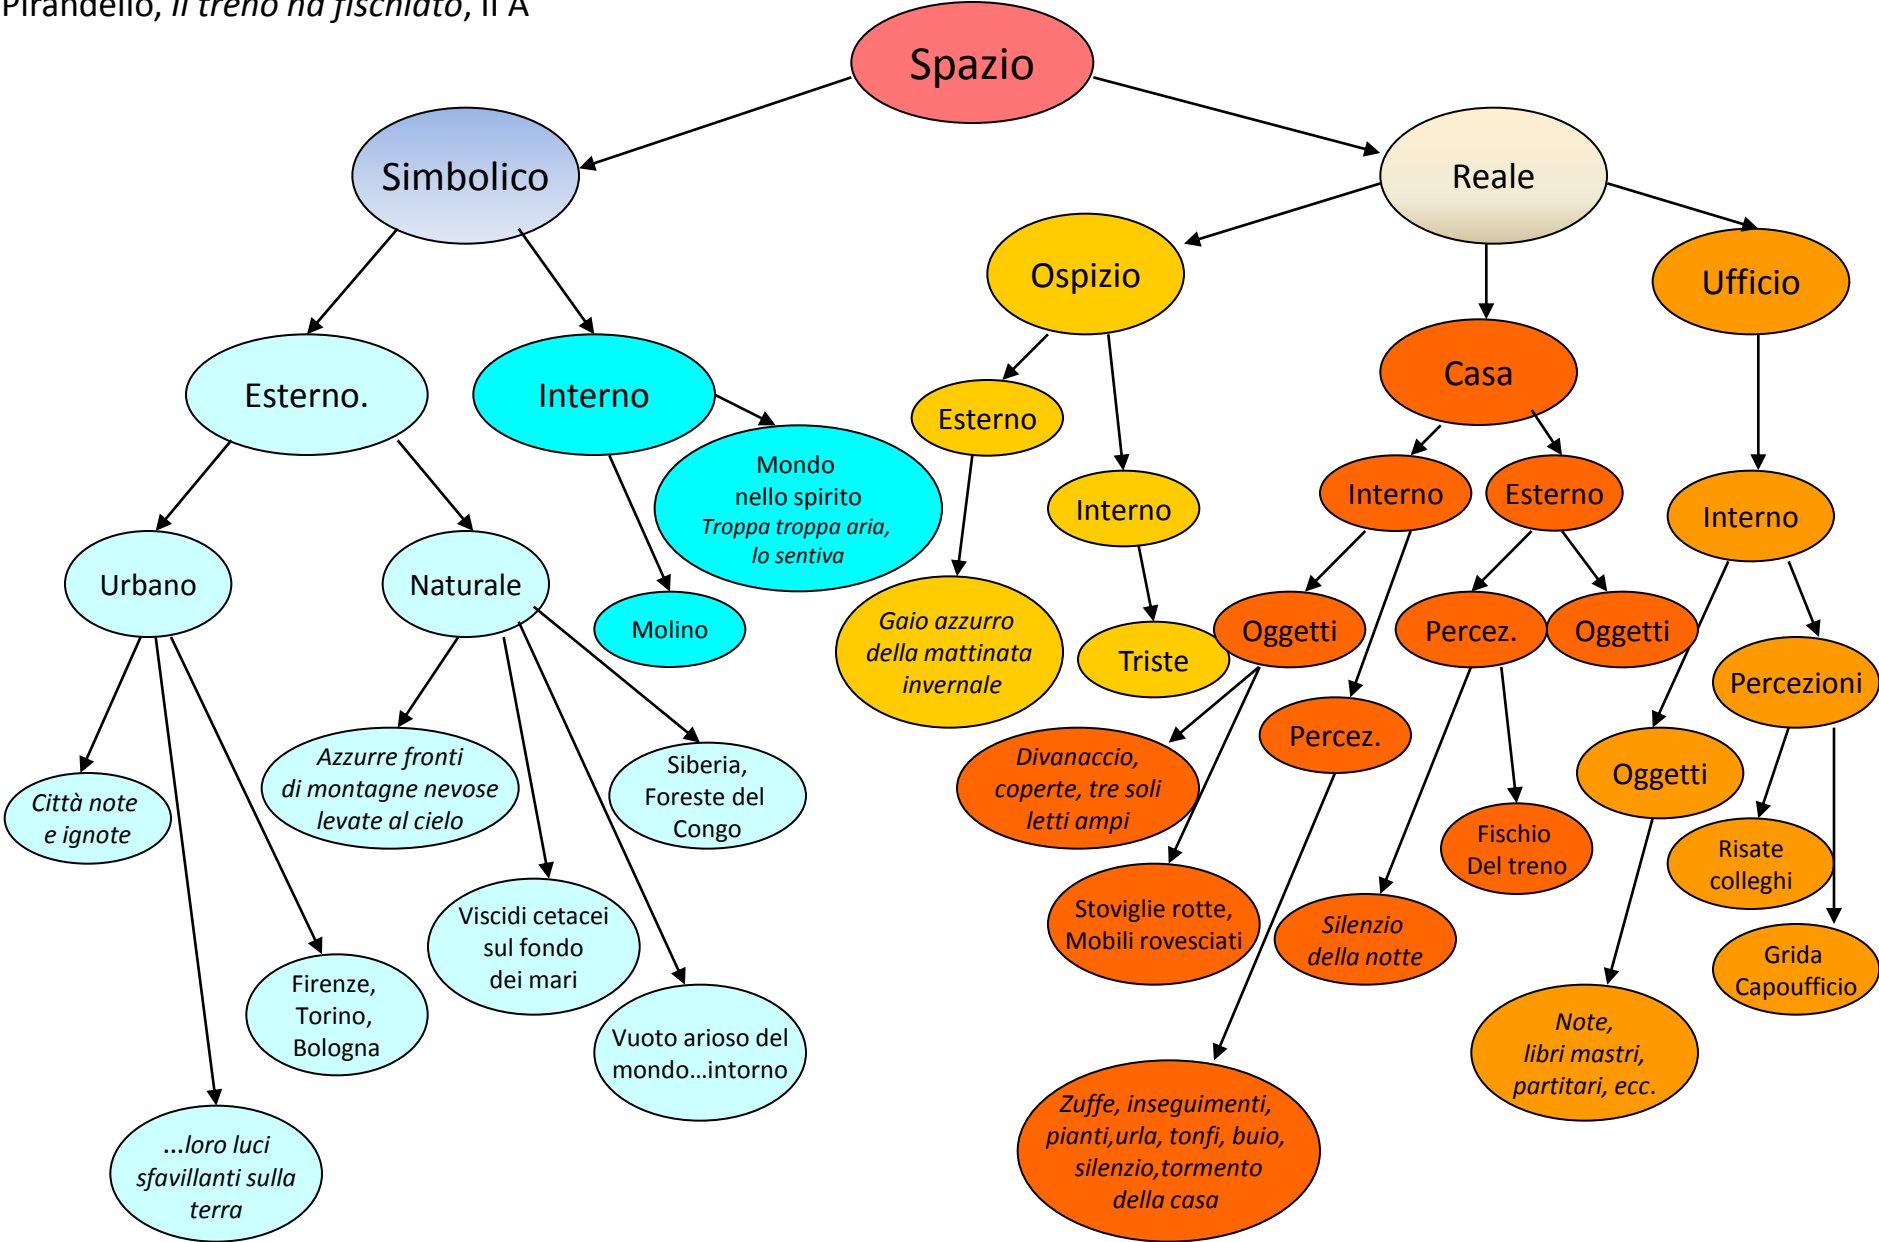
Pirandello, *Il treno ha fischiato*, II A

Spazio

Simbolico

Reale

Esterno.

Interno

Mondo nello spirito *Troppa troppa aria, lo sentiva*

Molino

Urbano

Naturale

*Città note e ignote*

*...loro luci sfavillanti sulla terra*

Firenze, Torino, Bologna

*Azzurre fronti di montagne nevose levate al cielo*

Viscidi cetacei sul fondo dei mari

Vuoto arioso del mondo...intorno

Siberia, Foreste del Congo

Ospizio

Esterno

*Gaio azzurro della mattinata invernale*

Interno

Triste

Casa

Interno

Esterno

Oggetti

Percez.

*Divanaccio, coperte, tre soli letti ampi*

Stoviglie rotte, Mobili rovesciati

*Zuffe, inseguimenti, pianti,urla, tonfi, buio, silenzio,tormento della casa*

Percez.

Oggetti

*Silenzio della notte*

Fischio Del treno

Ufficio

Interno

Oggetti

*Note, libri mastri, partitari, ecc.*

Percezioni

Risate colleghi

Grida Capoufficio